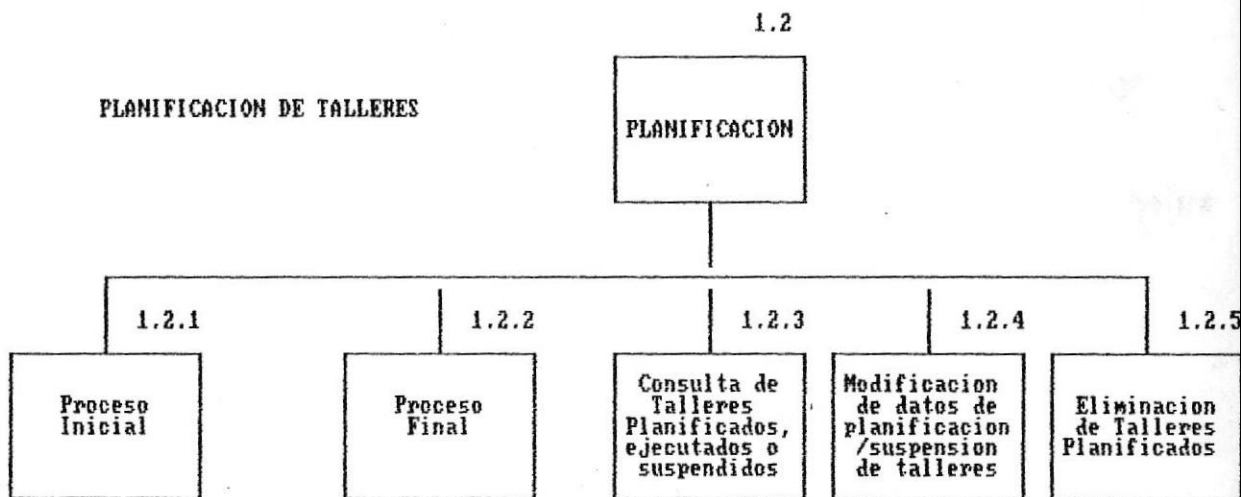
1.2

PLANIFICACION DE TALLERES

PLANIFICACION

1.2.1

Proceso Inicial

1.2.2

Proceso Final

1.2.3

Consulta de Talleres Planificados, ejecutados o suspendidos

1.2.4

Modificacion de datos de planificacion /suspension de talleres

1.2.5

Eliminacion de Talleres Planificados